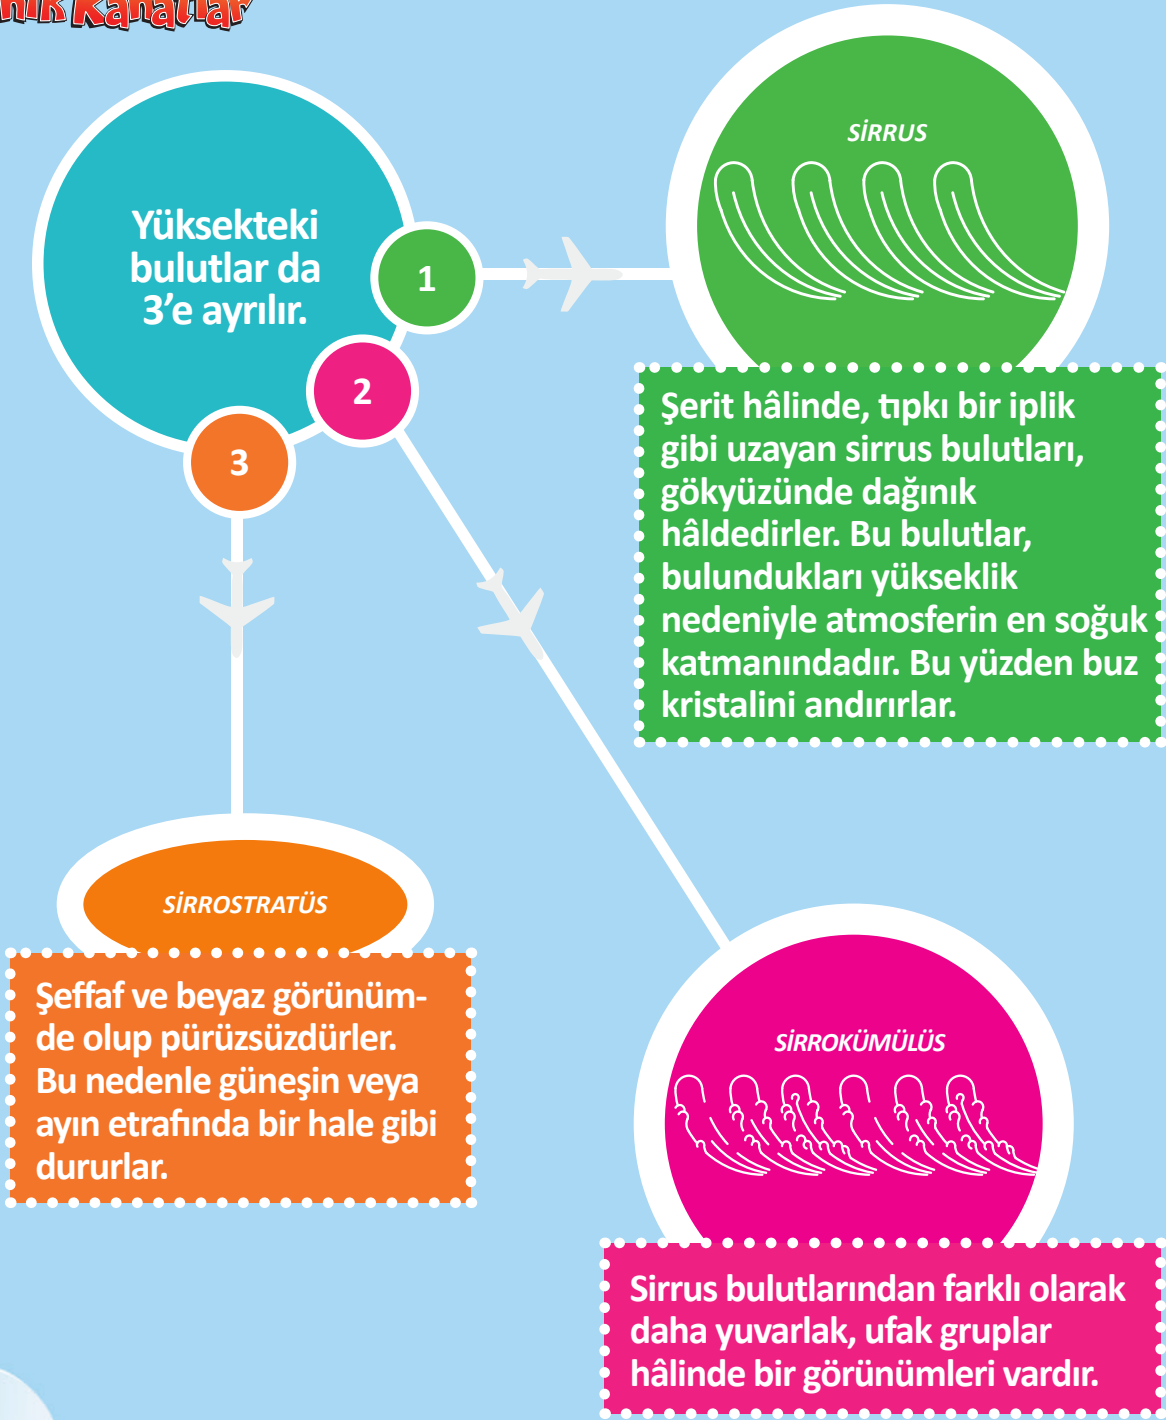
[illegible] Kanatlar

Yüksekteki bulutlar da 3'e ayrılır.

1

2

3

SİRRUS

Şerit hâlinde, tıpkı bir iplik gibi uzayan sirrus bulutları, gökyüzünde dağınık hâldedirler. Bu bulutlar, bulundukları yükseklik nedeniyle atmosferin en soğuk katmanındadır. Bu yüzden buz kristalini andırırlar.

SİRROSTRATÜS

Şeffaf ve beyaz görünümde olup pürüzsüzdürler. Bu nedenle güneşin veya ayın etrafında bir hale gibi dururlar.

SİRROKÜMÜLÜS

Sirrus bulutlarından farklı olarak daha yuvarlak, ufak gruplar hâlinde bir görünümleri vardır.